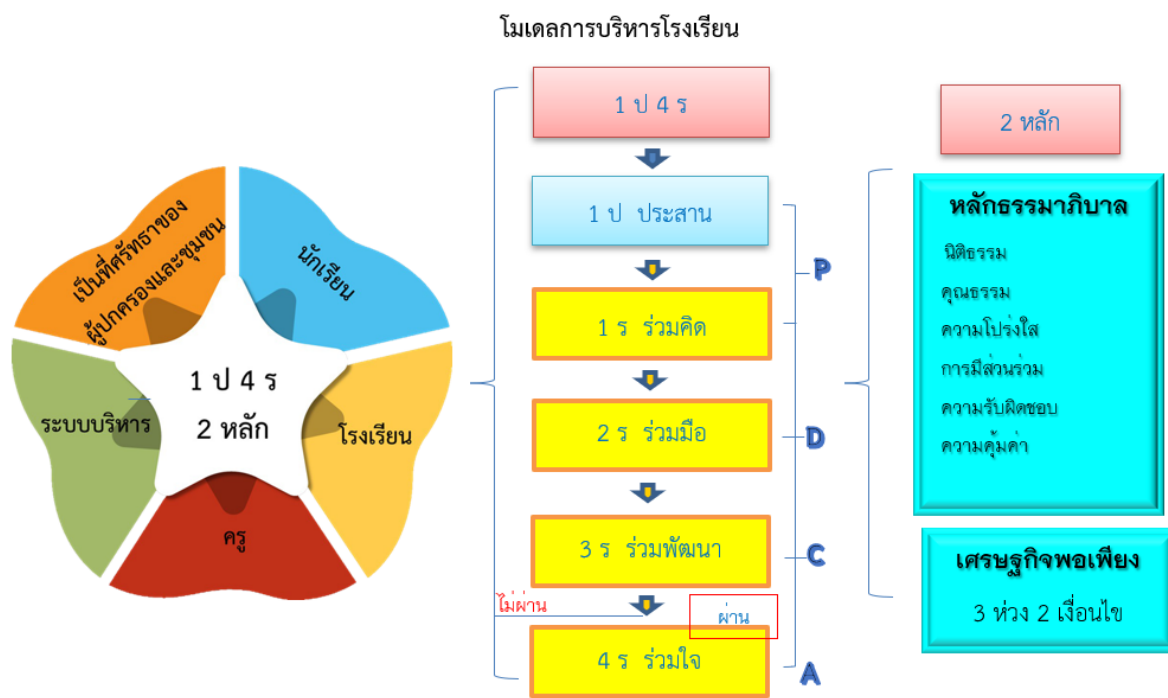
โมเดลการบริหารโรงเรียน

เป็นที่ศรัทธาของผู้ปกครองและชุมชน

นักเรียน

ระบบบริหาร

1 ป 4 ร

2 หลัก

โรงเรียน

ครู

1 ป 4 ร

1 ป ประสาน

1 ร ร่วมคิด

2 ร ร่วมมือ

3 ร ร่วมพัฒนา

ไม่ผ่าน

ผ่าน

4 ร ร่วมใจ

P

D

C

A

2 หลัก

หลักธรรมาภิบาล

นิติธรรม

คุณธรรม

ความโปร่งใส

การมีส่วนร่วม

ความรับผิดชอบ

ความคุ้มค่า

เศรษฐกิจพอเพียง

3 ห่วง 2 เงื่อนไข